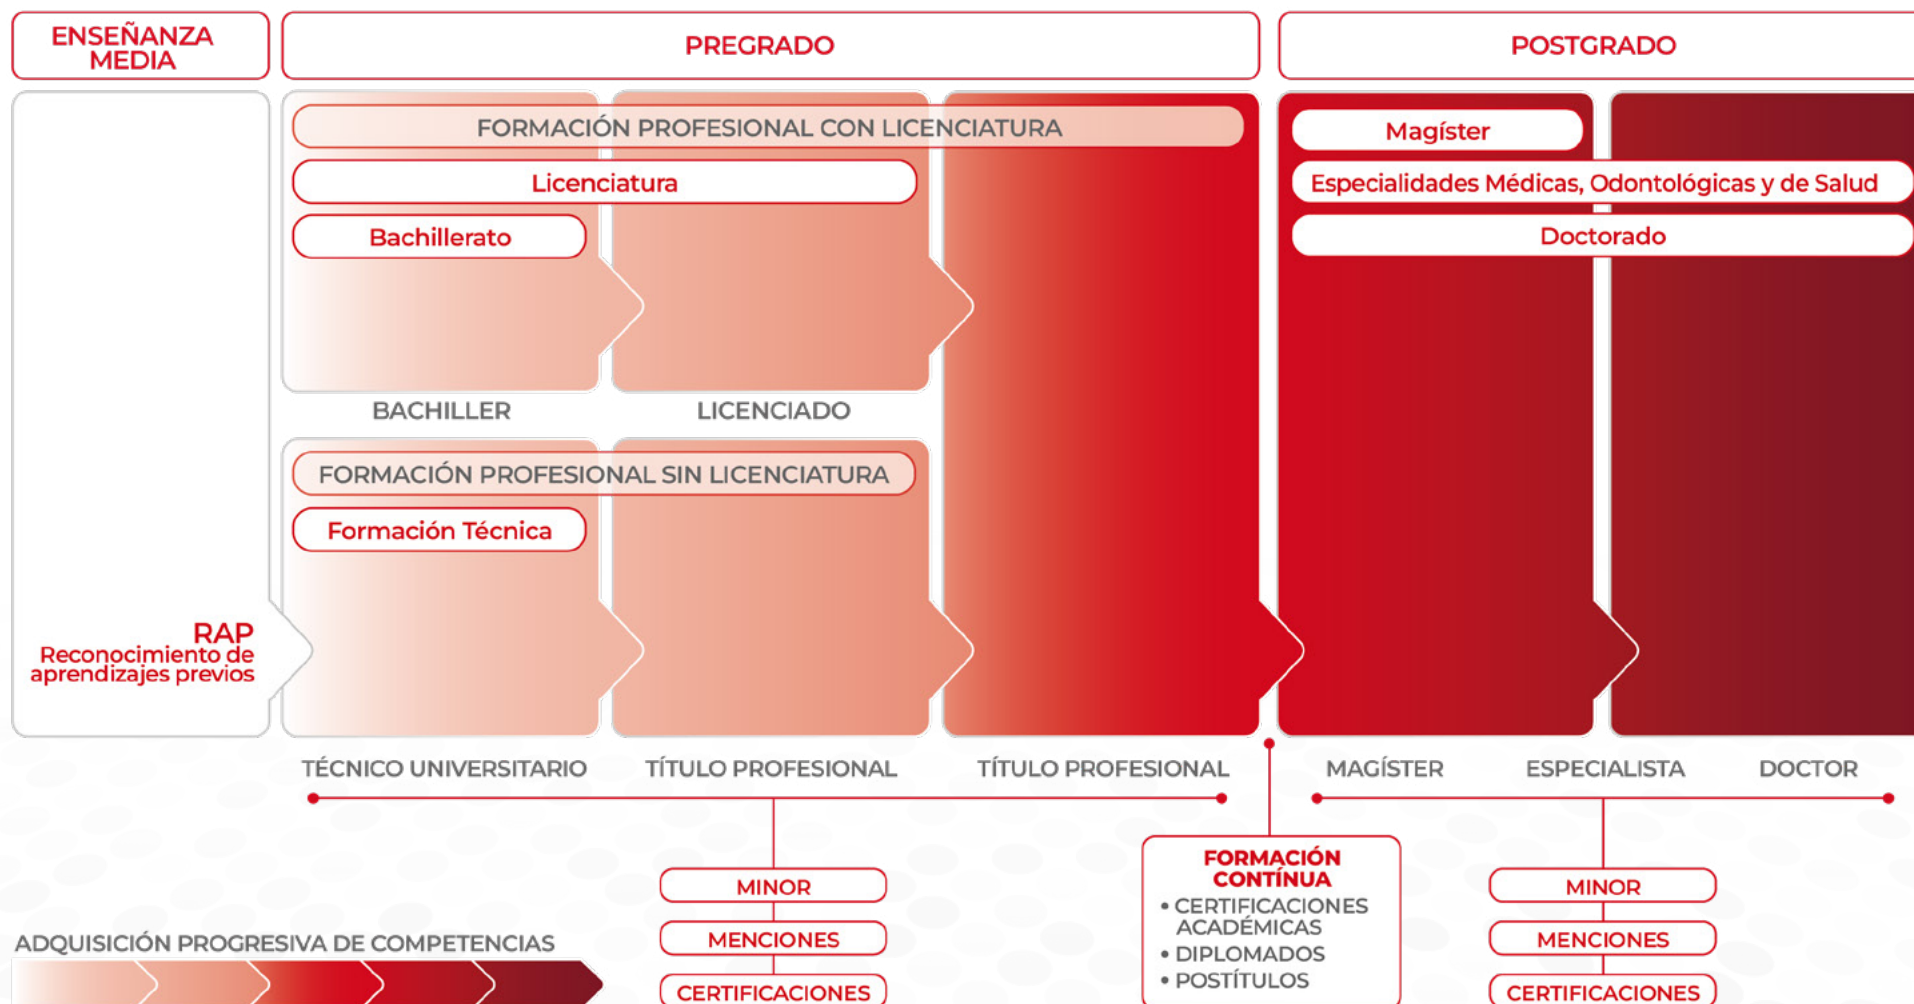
ENSEÑANZA MEDIA

PREGRADO

POSTGRADO

FORMACIÓN PROFESIONAL CON LICENCIATURA

Licenciatura

Bachillerato

Magíster

Especialidades Médicas, Odontológicas y de Salud

Doctorado

BACHILLER

LICENCIADO

FORMACIÓN PROFESIONAL SIN LICENCIATURA

Formación Técnica

RAP
Reconocimiento de aprendizajes previos

TÉCNICO UNIVERSITARIO

TÍTULO PROFESIONAL

TÍTULO PROFESIONAL

MAGÍSTER

ESPECIALISTA

DOCTOR

MINOR

MENCIONES

CERTIFICACIONES

FORMACIÓN CONTÍNUA
• CERTIFICACIONES ACADÉMICAS
• DIPLOMADOS
• POSTÍTULOS

MINOR

MENCIONES

CERTIFICACIONES

ADQUISICIÓN PROGRESIVA DE COMPETENCIAS